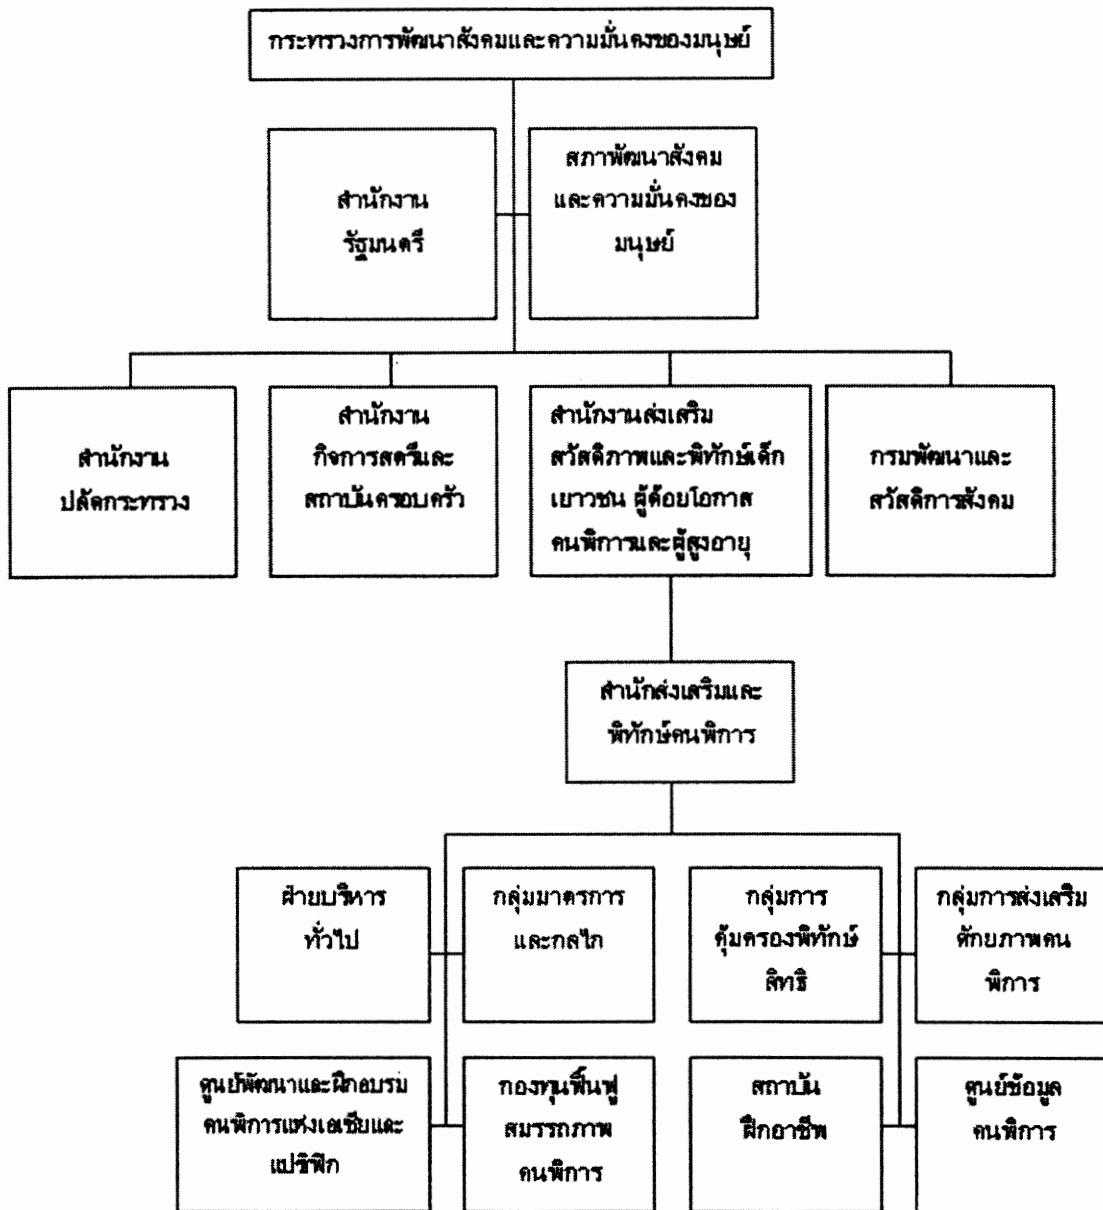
กระทรวงการพัฒนาสังคมและความมั่นคงของมนุษย์

สำนักงานรัฐมนตรี

สภาพัฒนาสังคมและความมั่นคงของมนุษย์

สำนักงานปลัดกระทรวง

สำนักงานกิจการสตรีและสถาบันครอบครัว

สำนักงานส่งเสริมสวัสดิภาพและพิทักษ์เด็ก เยาวชน ผู้ด้อยโอกาส คนพิการและผู้สูงอายุ

กรมพัฒนาและสวัสดิการสังคม

สำนักส่งเสริมและพิทักษ์คนพิการ

ฝ่ายบริหารทั่วไป

กลุ่มมาตรการและกลไก

กลุ่มการคุ้มครองพิทักษ์สิทธิ

กลุ่มการส่งเสริมศักยภาพคนพิการ

ศูนย์พัฒนาและฝึกอบรมคนพิการแห่งเอเชียและแปซิฟิก

กองทุนฟื้นฟูสมรรถภาพคนพิการ

สถาบันฝึกอาชีพ

ศูนย์ข้อมูลคนพิการ